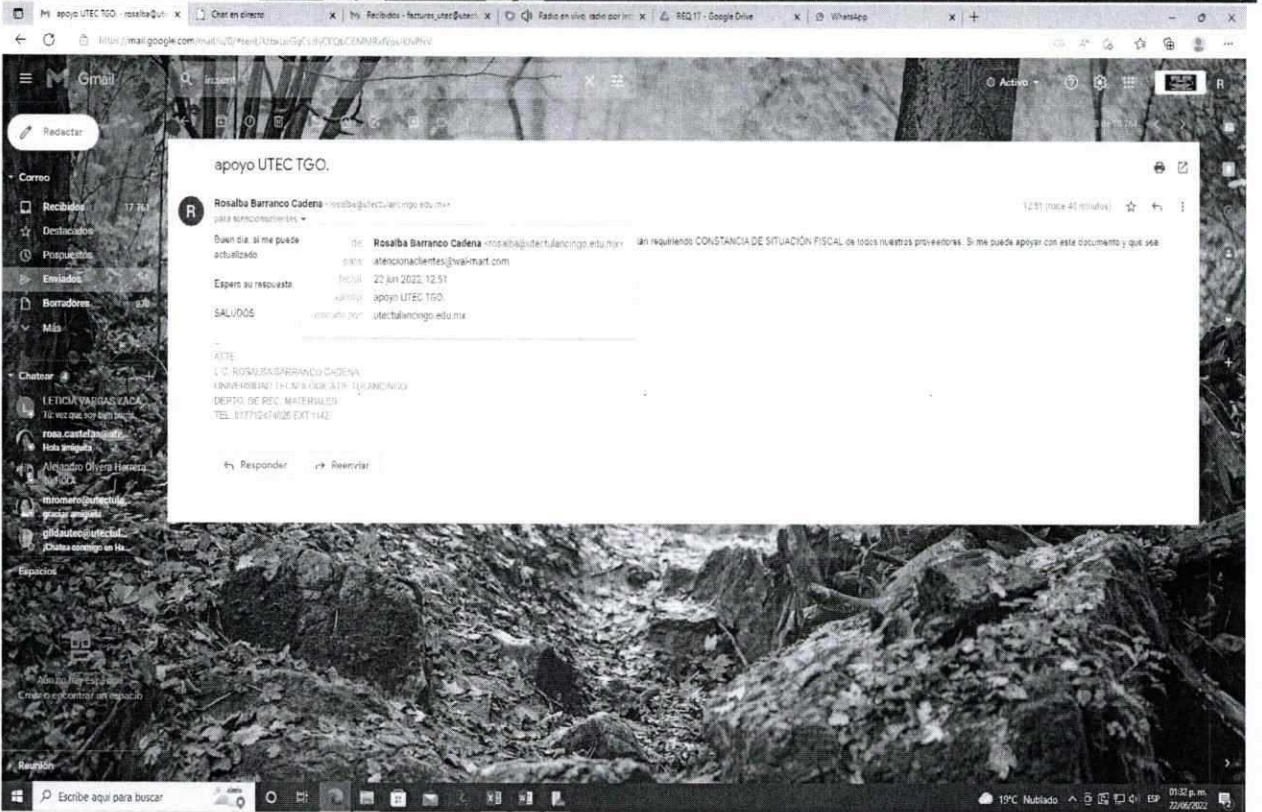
apoyo UTEC TGO. - rosalba@ut... | Chat en directo | Recibidos - facturas_utec@utect... | Radio en vivo, radio por int... | REQ.17 - Google Drive | WhatsApp

https://mail.google.com/mail/u/0/#sent/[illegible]

Gmail

Redactar

Correo
Recibidos 17.761
Destacados
Pospuestos
Enviados
Borradores 170
Más

Chatear
LETICIA VARGAS ZACA...
Tú: vez que soy bien pecosa
rosa.castelan@utt...
Hola amiguita
Alejandro Olvera Herrera
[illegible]
mromero@utectula...
gracias amiguita
glidautec@utectul...
¡Chatea conmigo en Ha...

Espacios
No hay espacios
Crear o encontrar un espacio

Reunión

Activo

apoyo UTEC TGO.

Rosalba Barranco Cadena <rosalba@utectulancingo.edu.mx>
para atencionaclientes

12:51 (hace 40 minutos)

Buen día, si me puede ... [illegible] ián requiriendo CONSTANCIA DE SITUACIÓN FISCAL de todos nuestros proveedores. Si me puede apoyar con este documento y que sea actualizado

de: Rosalba Barranco Cadena <rosalba@utectulancingo.edu.mx>
para: atencionaclientes@walmart.com
fecha: 22 jun 2022, 12:51
asunto: apoyo UTEC TGO.
enviado por: utectulancingo.edu.mx

Espero su respuesta.

SALUDOS

ATTE
L.C. ROSALBA BARRANCO CADENA
UNIVERSIDAD TECNOLOGICA DE TULANCINGO
DEPTO. DE REC. MATERIALES
TEL: 017757554026 EXT 1142

Responder
Reenviar

Escribe aquí para buscar
19°C Nublado ESP 01:32 p. m. 22/06/2022